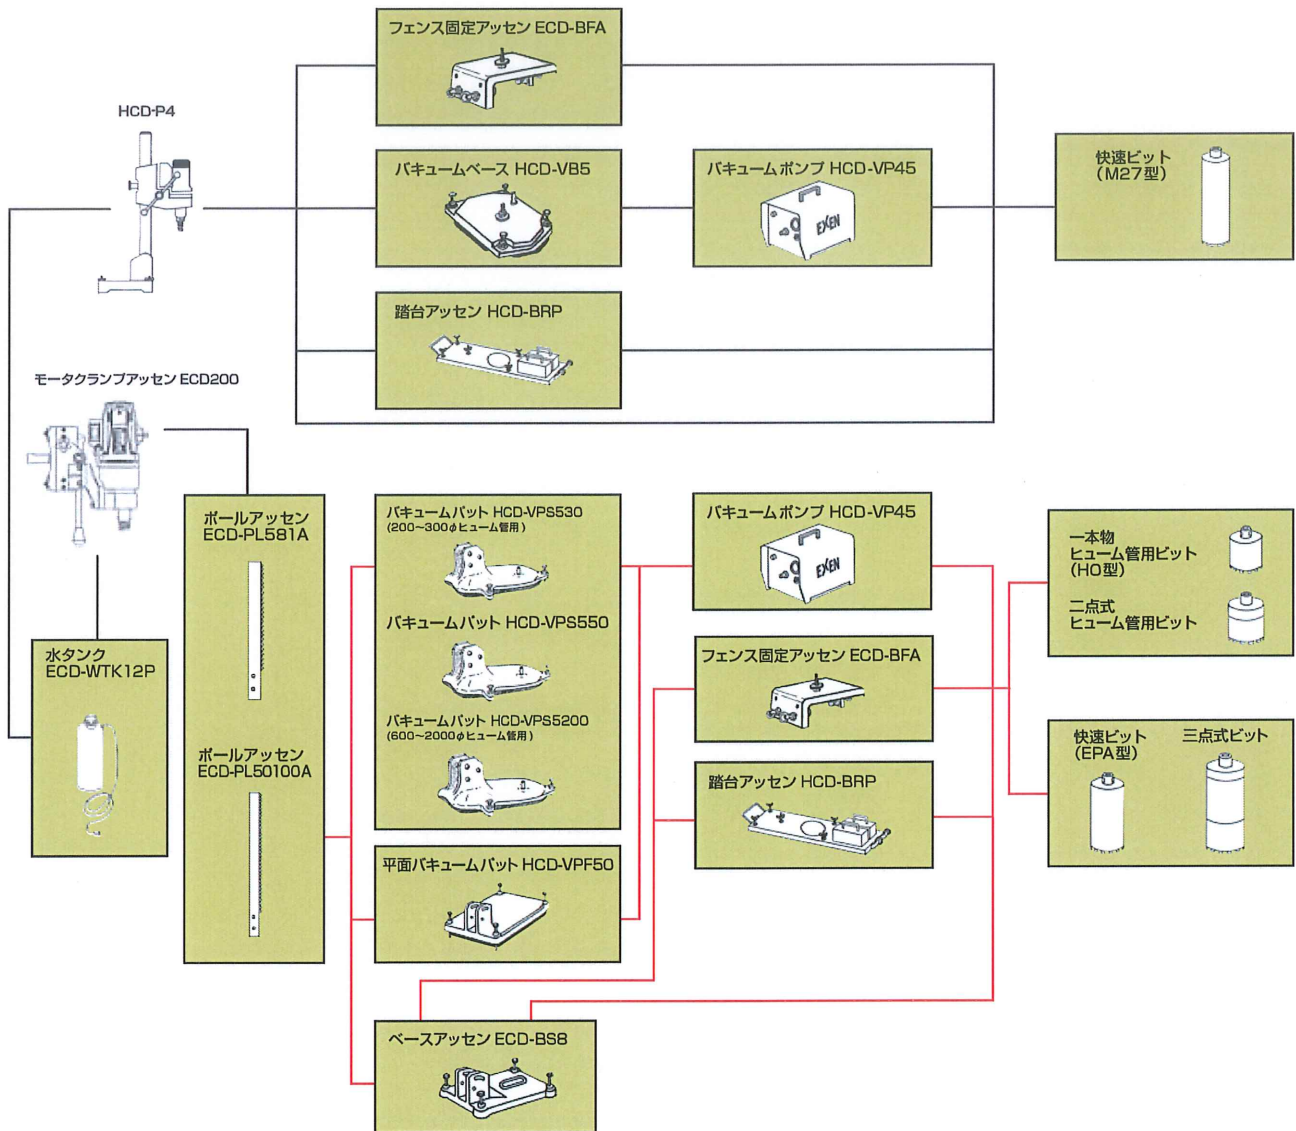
HCD-P4

フェンス固定アッセン ECD-BFA

バキュームベース HCD-VB5

バキュームポンプ HCD-VP45

EXEN

快速ビット（M27型）

踏台アッセン HCD-BRP

モータクランプアッセン ECD200

ポールアッセン ECD-PL581A

ポールアッセン ECD-PL50100A

水タンク ECD-WTK12P

バキュームパット HCD-VPS530
(200～300φヒューム管用)

バキュームパット HCD-VPS550

バキュームパット HCD-VPS5200
(600～2000φヒューム管用)

平面バキュームパット HCD-VPF50

バキュームポンプ HCD-VP45

EXEN

フェンス固定アッセン ECD-BFA

踏台アッセン HCD-BRP

一本物 ヒューム管用ビット（HO型）

二点式 ヒューム管用ビット

快速ビット（EPA型）

三点式ビット

ベースアッセン ECD-BS8